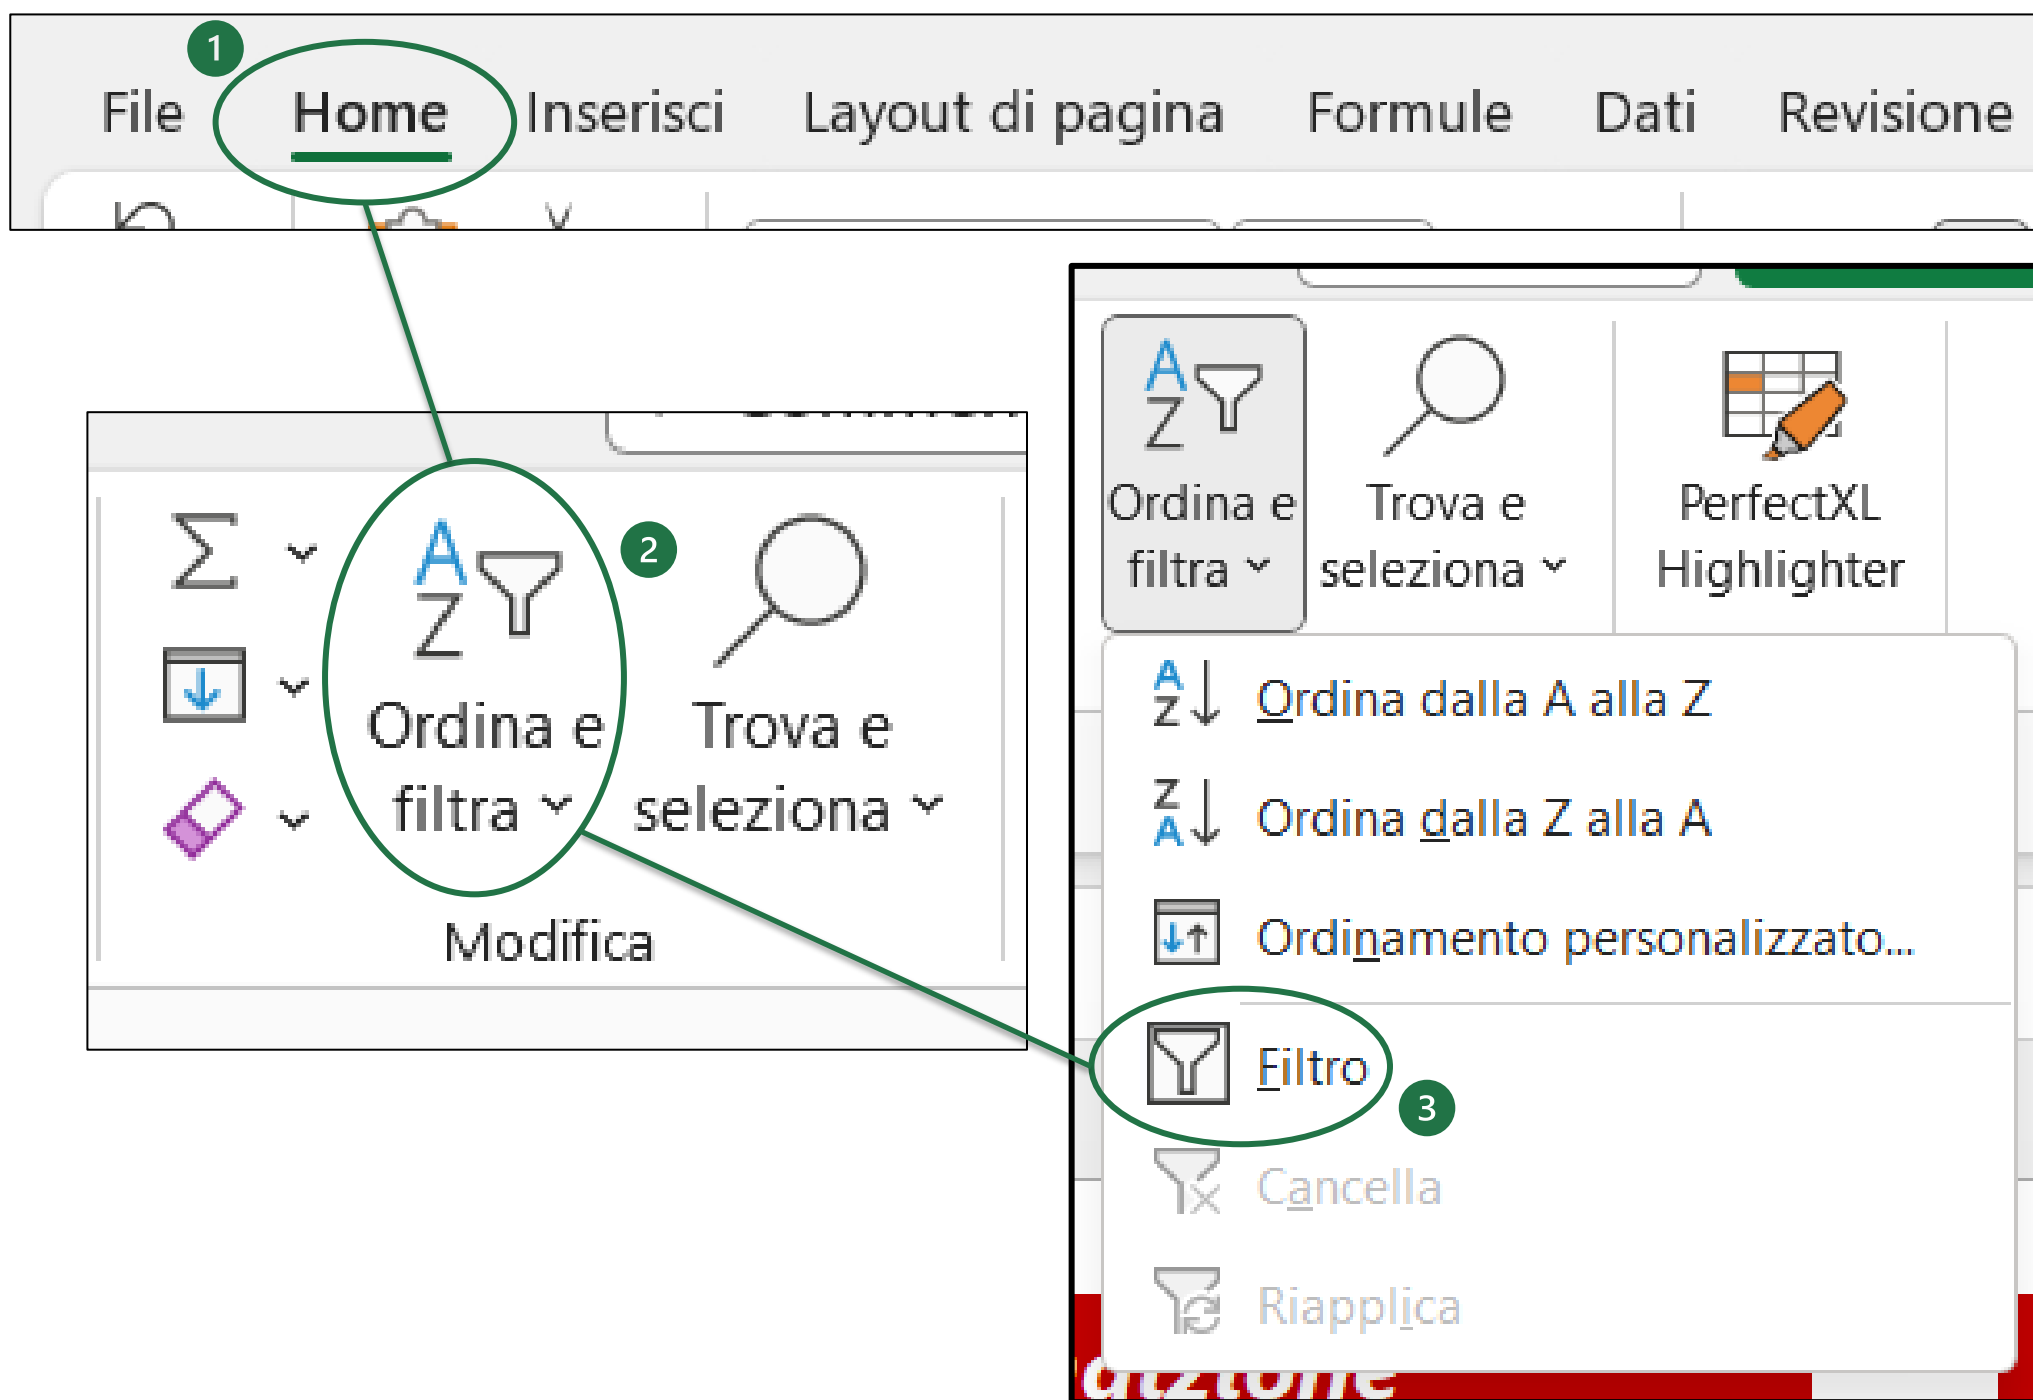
1

File Home Inserisci Layout di pagina Formule Dati Revisione

2

Ordina e filtra

Trova e seleziona

Modifica

Ordina e filtra

Trova e seleziona

PerfectXL Highlighter

Ordina dalla A alla Z

Ordina dalla Z alla A

Ordinamento personalizzato...

Filtro

3

Cancella

Riapplica